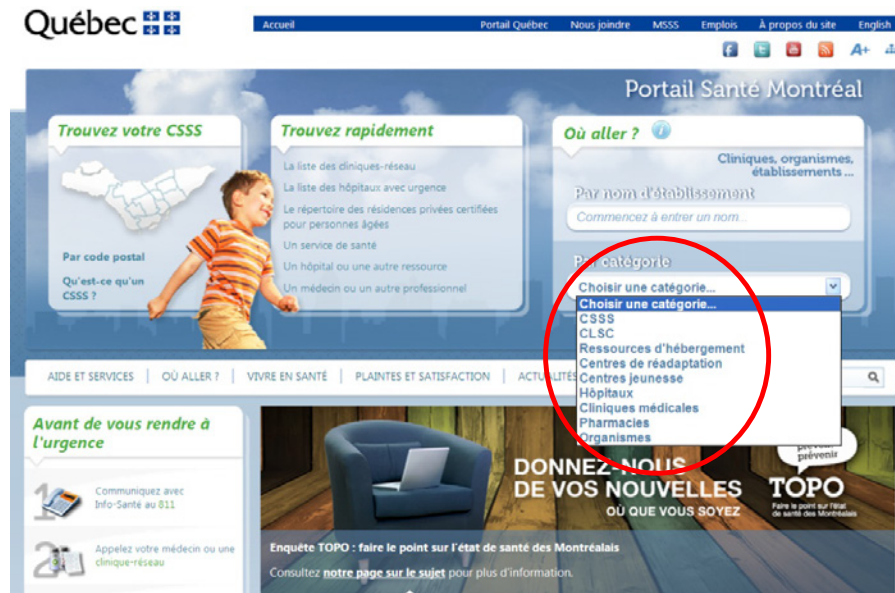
Québec

Accueil | Portail Québec | Nous joindre | MSSS | Emplois | À propos du site | English

A+

Portail Santé Montréal

Trouvez votre CSSS

Par code postal

Qu'est-ce qu'un CSSS ?

Trouvez rapidement

La liste des cliniques-réseau

La liste des hôpitaux avec urgence

Le répertoire des résidences privées certifiées pour personnes âgées

Un service de santé

Un hôpital ou une autre ressource

Un médecin ou un autre professionnel

Où aller ?

Cliniques, organismes, établissements ...

Par nom d'établissement

Commencez à entrer un nom...

Par catégorie

Choisir une catégorie...

Choisir une catégorie...
CSSS
CLSC
Ressources d'hébergement
Centres de réadaptation
Centres jeunesse
Hôpitaux
Cliniques médicales
Pharmacies
Organismes

AIDE ET SERVICES | OÙ ALLER ? | VIVRE EN SANTÉ | PLAINTES ET SATISFACTION | ACTUALITÉS

Avant de vous rendre à l'urgence

1 Communiquez avec Info-Santé au 811

2 Appelez votre médecin ou une clinique-réseau

DONNEZ-NOUS DE VOS NOUVELLES
OÙ QUE VOUS SOYEZ

prévoir prévenir
TOPO
Faire le point sur l'état de santé des Montréalais

Enquête TOPO : faire le point sur l'état de santé des Montréalais

Consultez notre page sur le sujet pour plus d'information.